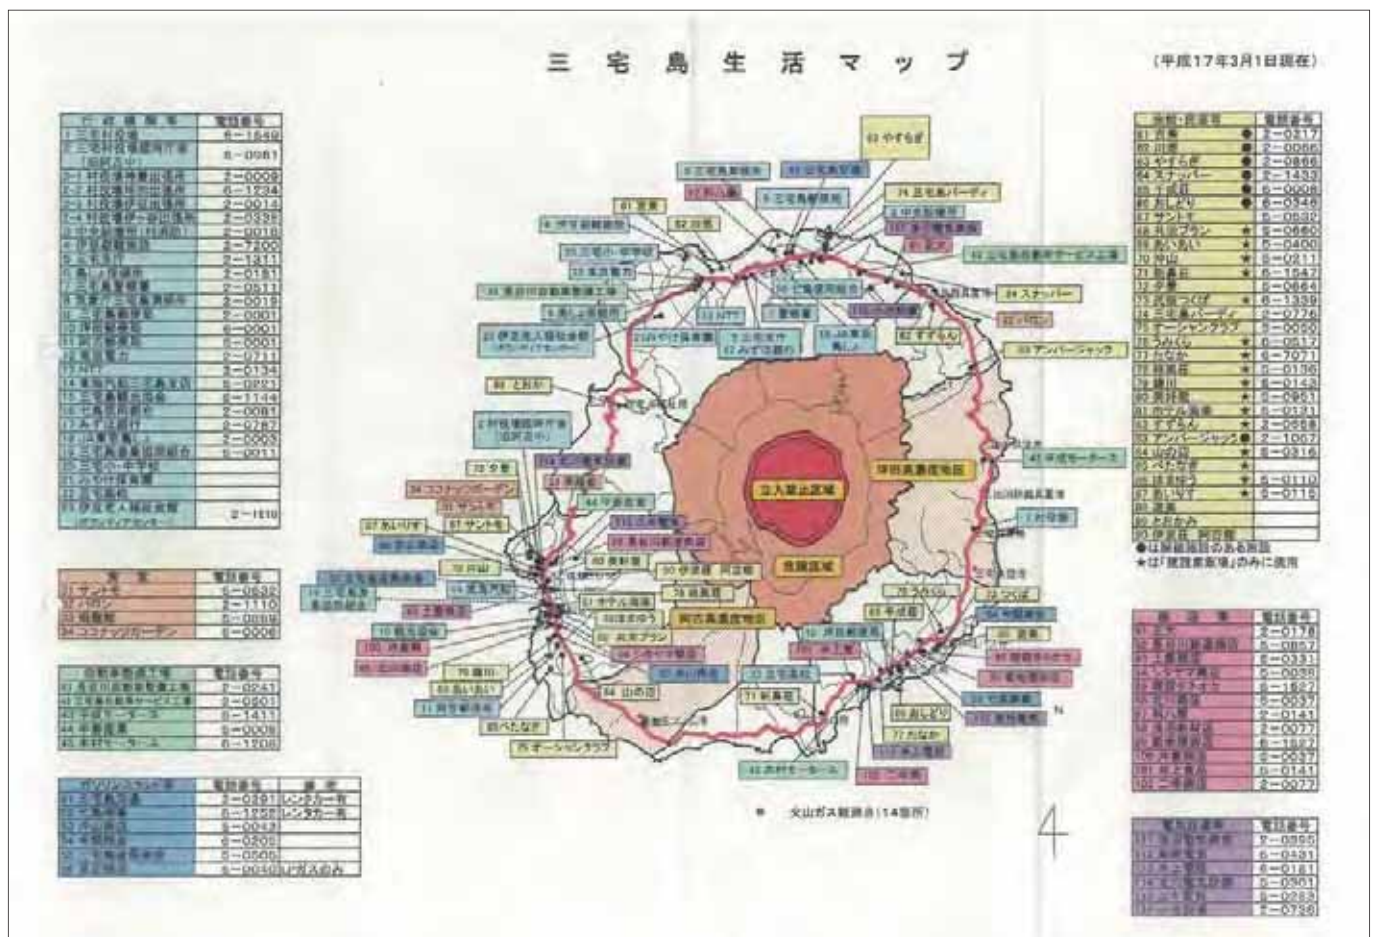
三宅島生活マップ

(平成17年3月1日現在)

| 行政機関等 | 電話番号 |
|---|---|
| 1 三宅村役場 | 5-1549 |
| 2 三宅村役場臨時庁舎 | 5-0981 |
| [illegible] | 2-0009 |
| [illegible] | 6-1234 |
| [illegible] | 2-0014 |
| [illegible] | 2-0332 |
| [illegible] | 2-0018 |
| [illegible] | 2-7200 |
| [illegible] | 2-1211 |
| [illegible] | 2-0181 |
| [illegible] | 2-0511 |
| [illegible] | 2-0019 |
| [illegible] | 2-0001 |
| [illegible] | 6-0001 |
| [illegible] | 5-0001 |
| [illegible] | 2-0711 |
| 13 NTT | 2-0134 |
| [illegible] | 5-0221 |
| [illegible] | 6-1144 |
| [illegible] | 2-0081 |
| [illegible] | 2-0287 |
| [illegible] | 2-0003 |
| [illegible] | 5-0011 |
| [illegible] | |
| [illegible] | |
| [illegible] | |
| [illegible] | 2-1510 |

| 食堂 | 電話番号 |
|---|---|
| 31 サントモ | 5-0532 |
| 32 ハロン | 2-1110 |
| 33 福景館 | 5-0050 |
| 34 ココナッツガーデン | 6-0006 |

| 自動車整備工場 | 電話番号 |
|---|---|
| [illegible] | 2-0241 |
| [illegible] | 2-0201 |
| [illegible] | 6-1411 |
| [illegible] | 5-0009 |
| 45 木村モータース | 6-1208 |

| ガソリンスタンド等 | 電話番号 | 備考 |
|---|---|---|
| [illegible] | 2-0321 | レンタカー有 |
| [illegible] | 5-1258 | レンタカー有 |
| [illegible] | 5-0043 | |
| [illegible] | 5-0205 | |
| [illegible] | 5-0505 | |
| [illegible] | 5-0050 | LPガスのみ |

| 旅館・民宿等 | 電話番号 |
|---|---|
| 61 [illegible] ● | 2-0217 |
| 62 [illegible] ● | 2-0066 |
| 63 やすらぎ ● | 2-0866 |
| 64 スナッパー ● | 2-1433 |
| 65 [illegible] ● | 5-0006 |
| 66 おしどり ● | 6-0346 |
| 67 サントモ | 5-0532 |
| 68 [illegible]プラン | 5-0660 |
| 69 おいおい ★ | 5-0400 |
| 70 沖山 ★ | 5-0211 |
| 71 和楽荘 ★ | 6-1547 |
| 72 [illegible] | 5-0664 |
| 73 民宿つげ ★ | 6-1339 |
| 74 三宅島パーディ | 2-0776 |
| 75 オーシャンクラブ | 5-0050 |
| 76 うみくじ ★ | 5-0517 |
| 77 たなか ★ | 6-7071 |
| 78 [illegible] ★ | 5-0136 |
| 79 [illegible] ★ | 6-0142 |
| 80 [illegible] ★ | 5-0951 |
| 81 ホテル海楽 ★ | 5-0131 |
| 82 すずらん ★ | 2-0568 |
| 83 アンバージャック ● | 2-1067 |
| 84 山の荘 ★ | 5-0316 |
| 85 べたなぎ ★ | |
| 86 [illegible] ★ | 5-0110 |
| 87 あいりす ★ | 5-0115 |
| 88 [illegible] | |
| 89 とおかみ | |
| 90 伊豆荘 阿古館 | |

●は無線指定のある旅館
★は「復旧作業者」のみに提供

| 商店等 | 電話番号 |
|---|---|
| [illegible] | 2-0178 |
| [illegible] | 5-0857 |
| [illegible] | 5-0331 |
| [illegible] | 5-0036 |
| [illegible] | 6-1522 |
| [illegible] | 5-0037 |
| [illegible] | 2-0141 |
| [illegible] | 2-0077 |
| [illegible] | 6-1522 |
| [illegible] | 2-0037 |
| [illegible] | 5-0141 |
| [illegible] | 2-0077 |

| 電気設備等 | 電話番号 |
|---|---|
| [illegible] | 2-0595 |
| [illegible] | 6-0431 |
| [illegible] | 5-0181 |
| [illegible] | 5-0901 |
| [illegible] | 5-0253 |
| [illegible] | 2-0736 |

63 やすらぎ
74 三宅島パーディ
64 スナッパー
83 アンバージャック
82 すずらん
61 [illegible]
62 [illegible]
13 NTT
89 とおかみ
70 沖山
34 ココナッツガーデン
31 サントモ
87 あいりす
67 サントモ
81 ホテル海楽
68 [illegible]プラン
79 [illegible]
69 おいおい
85 べたなぎ
84 山の荘
75 オーシャンクラブ
71 和楽荘
45 木村モータース
66 おしどり
77 たなか
76 うみくじ
72 つばき
立入禁止区域
坪田高濃度地区
阿古高濃度地区
危険区域

● 火山ガス観測点(14箇所)

4